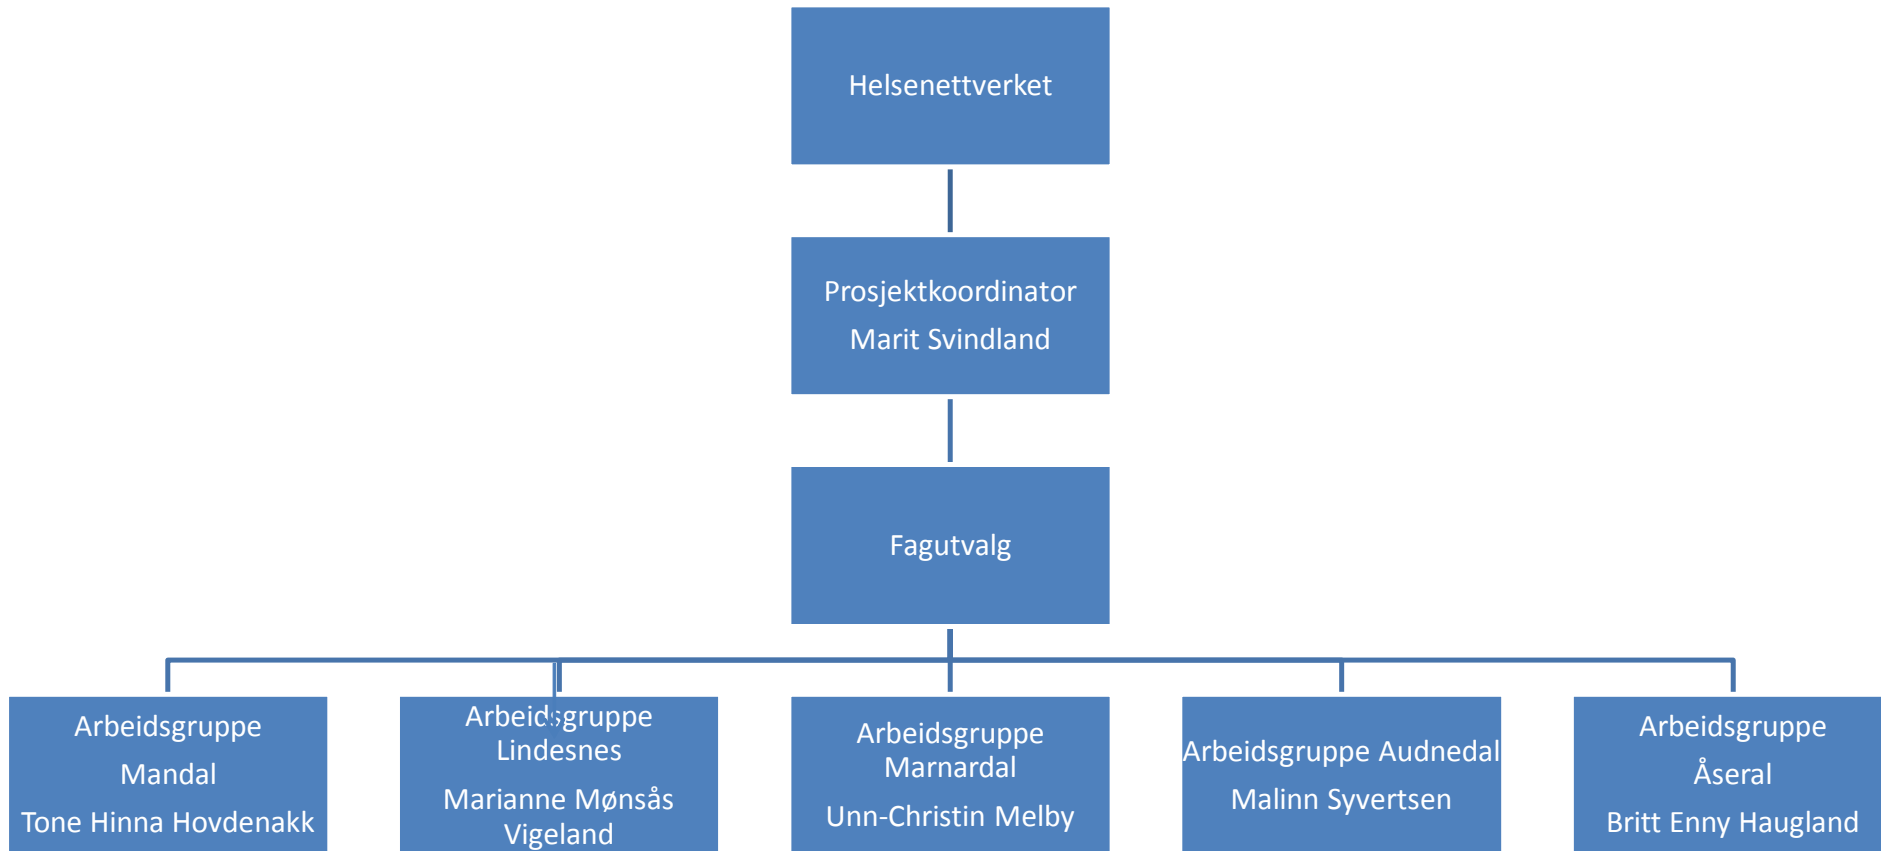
Helsenettverket

Prosjektkoordinator

Marit Svindland

Fagutvalg

Arbeidsgruppe

Mandal

Tone Hinna Hovdenakk

Arbeidsgruppe Lindesnes

Marianne Mønsås Vigeland

Arbeidsgruppe Marnardal

Unn-Christin Melby

Arbeidsgruppe Audnedal

Malinn Syvertsen

Arbeidsgruppe

Åseral

Britt Enny Haugland